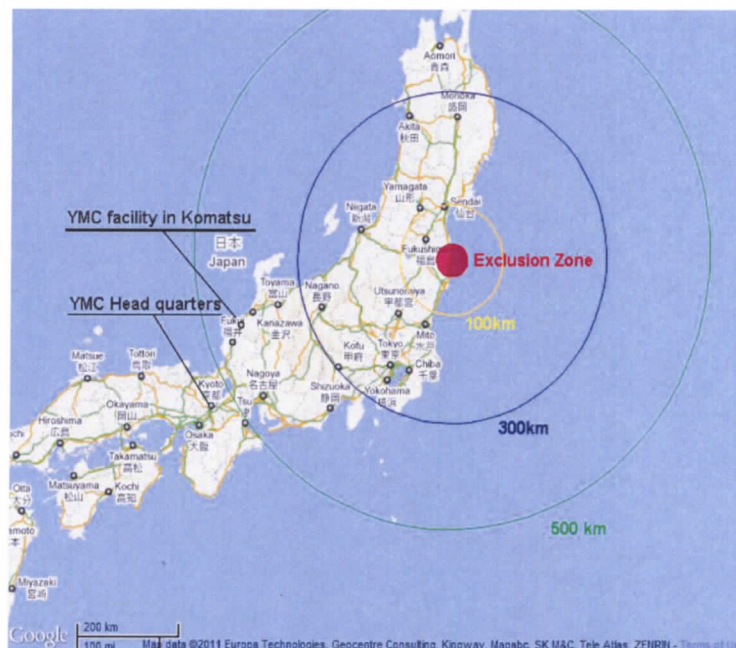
Aomori
青森

Morioka
盛岡

Akita
秋田

Yamagata
山形

Sendai
仙台

Niigata
新潟

YMC facility in Komatsu

日本
Japan

Fukushima
福島

Exclusion Zone

Toyama
富山

Nagano
長野

Utsunomiya
宇都宮

YMC Head quarters

Fukui
福井

Kanazawa
金沢

100km

Matsue
松江

Tottori
鳥取

Kofu
甲府

Tokyo
東京

Mito
水戸

Chiba
千葉

Nagoya
名古屋

Shizuoka
静岡

Yokohama
横浜

Kyoto
京都

Tsu
津

Okayama
岡山

Hiroshima
広島

Osaka
大阪

300km

Takamatsu
高松

Matsuyama
松山

Kochi
高知

Oita
大分

500 km

Miyazaki
宮崎

Google

200 km
100 mi

Map data ©2011 Europa Technologies, Geocentre Consulting, Kingway, Mapabc, SK M&C, Tele Atlas, ZENRIN - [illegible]